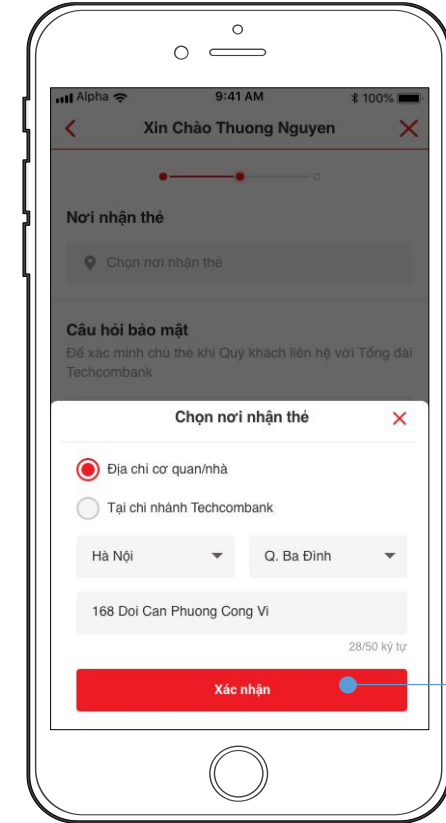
Alpha 9:41 AM 100%

Xin Chào Thuong Nguyen

Nơi nhận thẻ

Chọn nơi nhận thẻ

Câu hỏi bảo mật

Để xác minh chủ thẻ khi Quý khách liên hệ với Tổng đài Techcombank

Chọn nơi nhận thẻ

Địa chỉ cơ quan/nhà

Tại chi nhánh Techcombank

Hà Nội

Q. Ba Đình

168 Doi Can Phuong Cong Vi

28/50 ký tự

Xác nhận